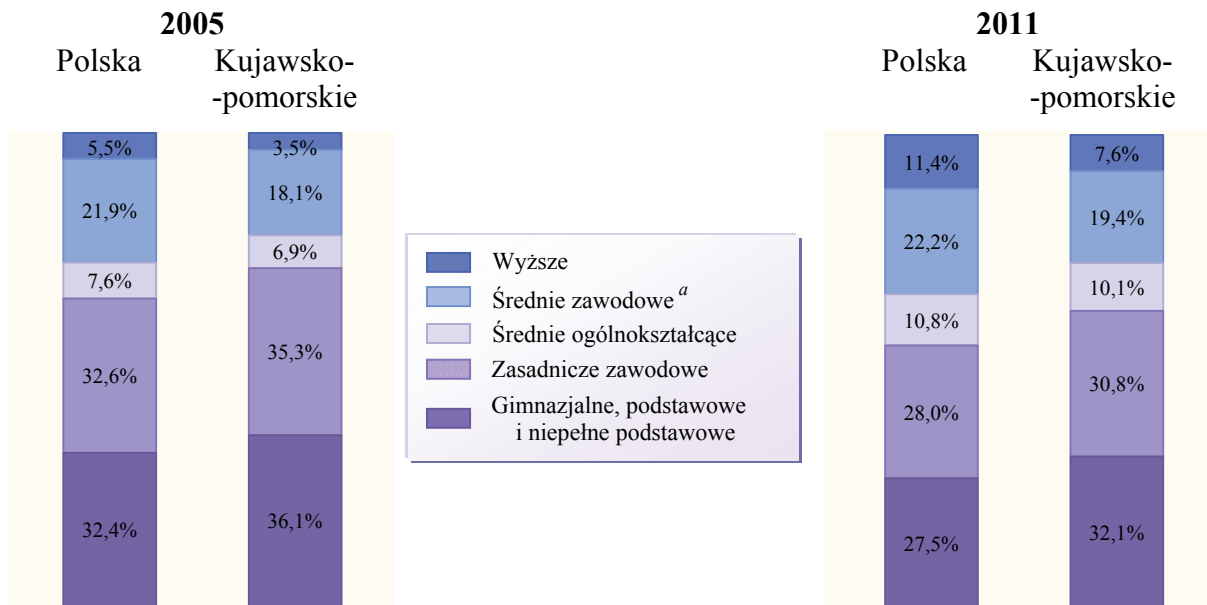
2005
Polska Kujawsko-pomorskie

5,5%
21,9%
7,6%
32,6%
32,4%

3,5%
18,1%
6,9%
35,3%
36,1%

Wyższe
Średnie zawodowe $^{a}$
Średnie ogólnokształcące
Zasadnicze zawodowe
Gimnazjalne, podstawowe i niepełne podstawowe

2011
Polska Kujawsko-pomorskie

11,4%
22,2%
10,8%
28,0%
27,5%

7,6%
19,4%
10,1%
30,8%
32,1%